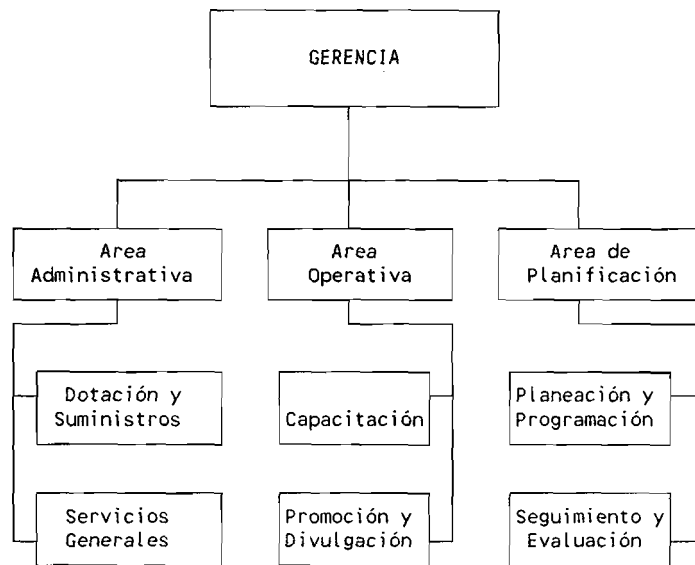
GERENCIA

Area Administrativa

Area Operativa

Area de Planificación

Dotación y Suministros

Servicios Generales

Capacitación

Promoción y Divulgación

Planeación y Programación

Seguimiento y Evaluación